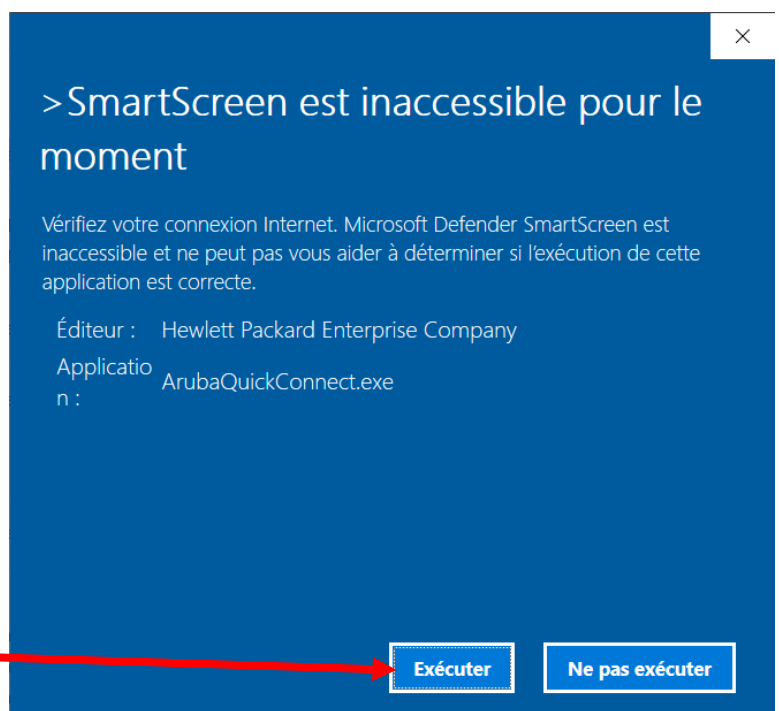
×

>SmartScreen est inaccessible pour le moment

Vérifiez votre connexion Internet. Microsoft Defender SmartScreen est inaccessible et ne peut pas vous aider à déterminer si l'exécution de cette application est correcte.

Éditeur : Hewlett Packard Enterprise Company

Application : ArubaQuickConnect.exe

Exécuter

Ne pas exécuter